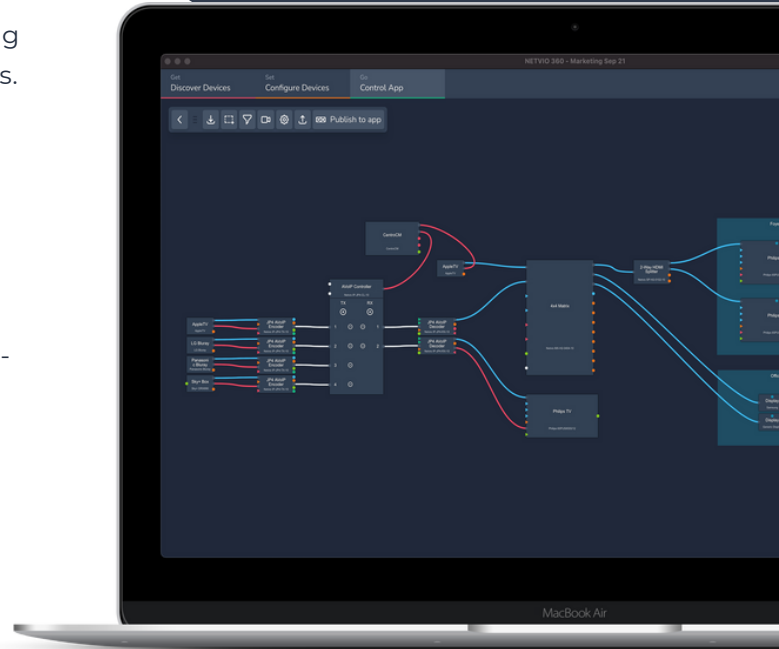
g
s.

-

NETVIO 360 - Marketing Sep 21

Get
Discover Devices

Set
Configure Devices

Go
Control App

Publish to app

ControlOM

AppleTV

AVoIP Controller

TX

RX

AppleTV

LG Bluray

Panasonic Bluray

Sky+ Box

JP4 AVoIP Encoder

JP4 AVoIP Encoder

JP4 AVoIP Encoder

JP4 AVoIP Encoder

JP4 AVoIP Decoder

JP4 AVoIP Decoder

4x4 Matrix

2-Way HDMI Splitter

Philips TV

MacBook Air